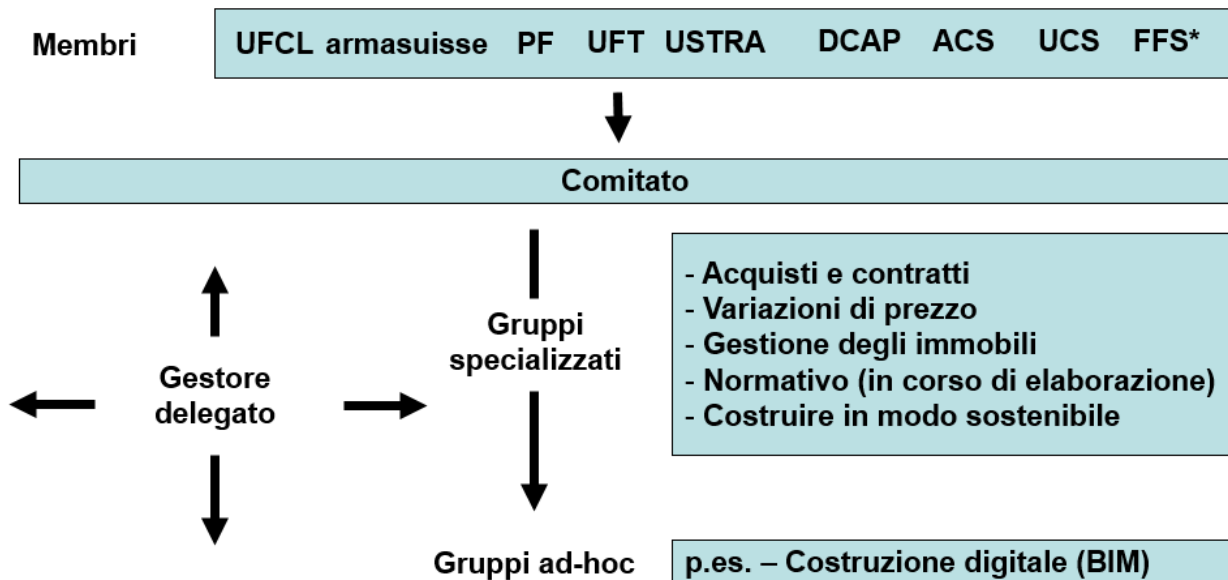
Membri

UFCL armasuisse PF UFT USTRA DCAP ACS UCS FFS*

Comitato

Gestore delegato

Gruppi specializzati

- Acquisti e contratti
- Variazioni di prezzo
- Gestione degli immobili
- Normativo (in corso di elaborazione)
- Costruire in modo sostenibile

Gruppi ad-hoc

p.es. – Costruzione digitale (BIM)